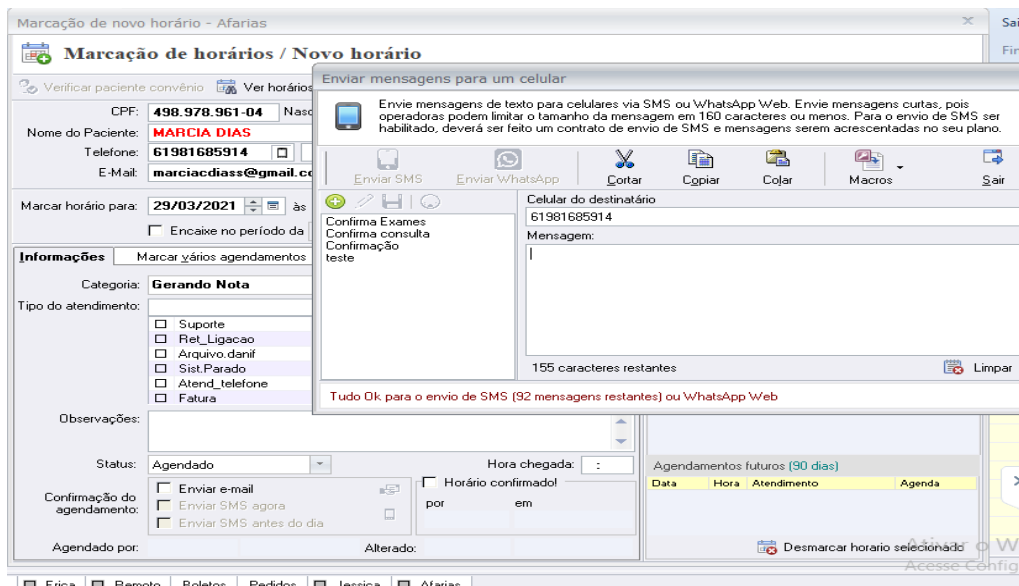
Marcação de novo horário - Afarias

Marcação de horários / Novo horário

Verificar paciente convênio Ver horários

CPF: 498.978.961-04 Nasc

Nome do Paciente: MARCIA DIAS

Telefone: 61981685914

E-Mail: marciacdiass@gmail.c

Marcar horário para: 29/03/2021 às

Encaixe no período da

Informações Marcar vários agendamentos

Categoria: Gerando Nota

Tipo do atendimento:

Suporte
Ret_Ligacao
Arquivo.danif
Sist.Parado
Atend_telefone
Fatura

Observações:

Status: Agendado

Hora chegada: :

Confirmação do agendamento:

Enviar e-mail
Enviar SMS agora
Enviar SMS antes do dia

Horário confirmado!

por em

Agendado por:

Alterado:

Enviar mensagens para um celular

Envie mensagens de texto para celulares via SMS ou WhatsApp Web. Envie mensagens curtas, pois operadoras podem limitar o tamanho da mensagem em 160 caracteres ou menos. Para o envio de SMS ser habilitado, deverá ser feito um contrato de envio de SMS e mensagens serem acrescentadas no seu plano.

Enviar SMS Enviar WhatsApp Cortar Copiar Colar Macros Sair

Confirma Exames
Confirma consulta
Confirmação
teste

Celular do destinatário
61981685914

Mensagem:

155 caracteres restantes

Limpar

Tudo Ok para o envio de SMS (92 mensagens restantes) ou WhatsApp Web

Agendamentos futuros (90 dias)

| Data | Hora | Atendimento | Agenda |
|---|---|---|---|

Desmarcar horario selecionado

Sai

Fir

Ativar o W
Acesse Config

Erica Remoto Boletos Pedidos Jessica Afarias